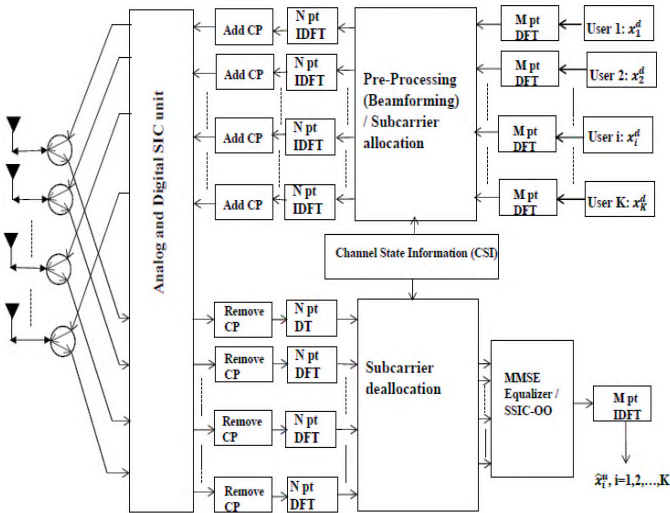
Analog and Digital SIC unit

Add CP
N pt IDFT
Add CP
N pt IDFT
Add CP
N pt IDFT
Add CP
N pt IDFT

Pre-Processing (Beamforming) / Subcarrier allocation

M pt DFT
User 1: $x_1^d$
M pt DFT
User 2: $x_2^d$
M pt DFT
User i: $x_i^d$
M pt DFT
User K: $x_K^d$

Channel State Information (CSI)

Remove CP
N pt DT
Remove CP
N pt DFT
Remove CP
N pt DFT
Remove CP
N pt DFT

Subcarrier deallocation

MMSE Equalizer / SSIC-OO

M pt IDFT

$\hat{x}_i^u$, i=1,2,…,K